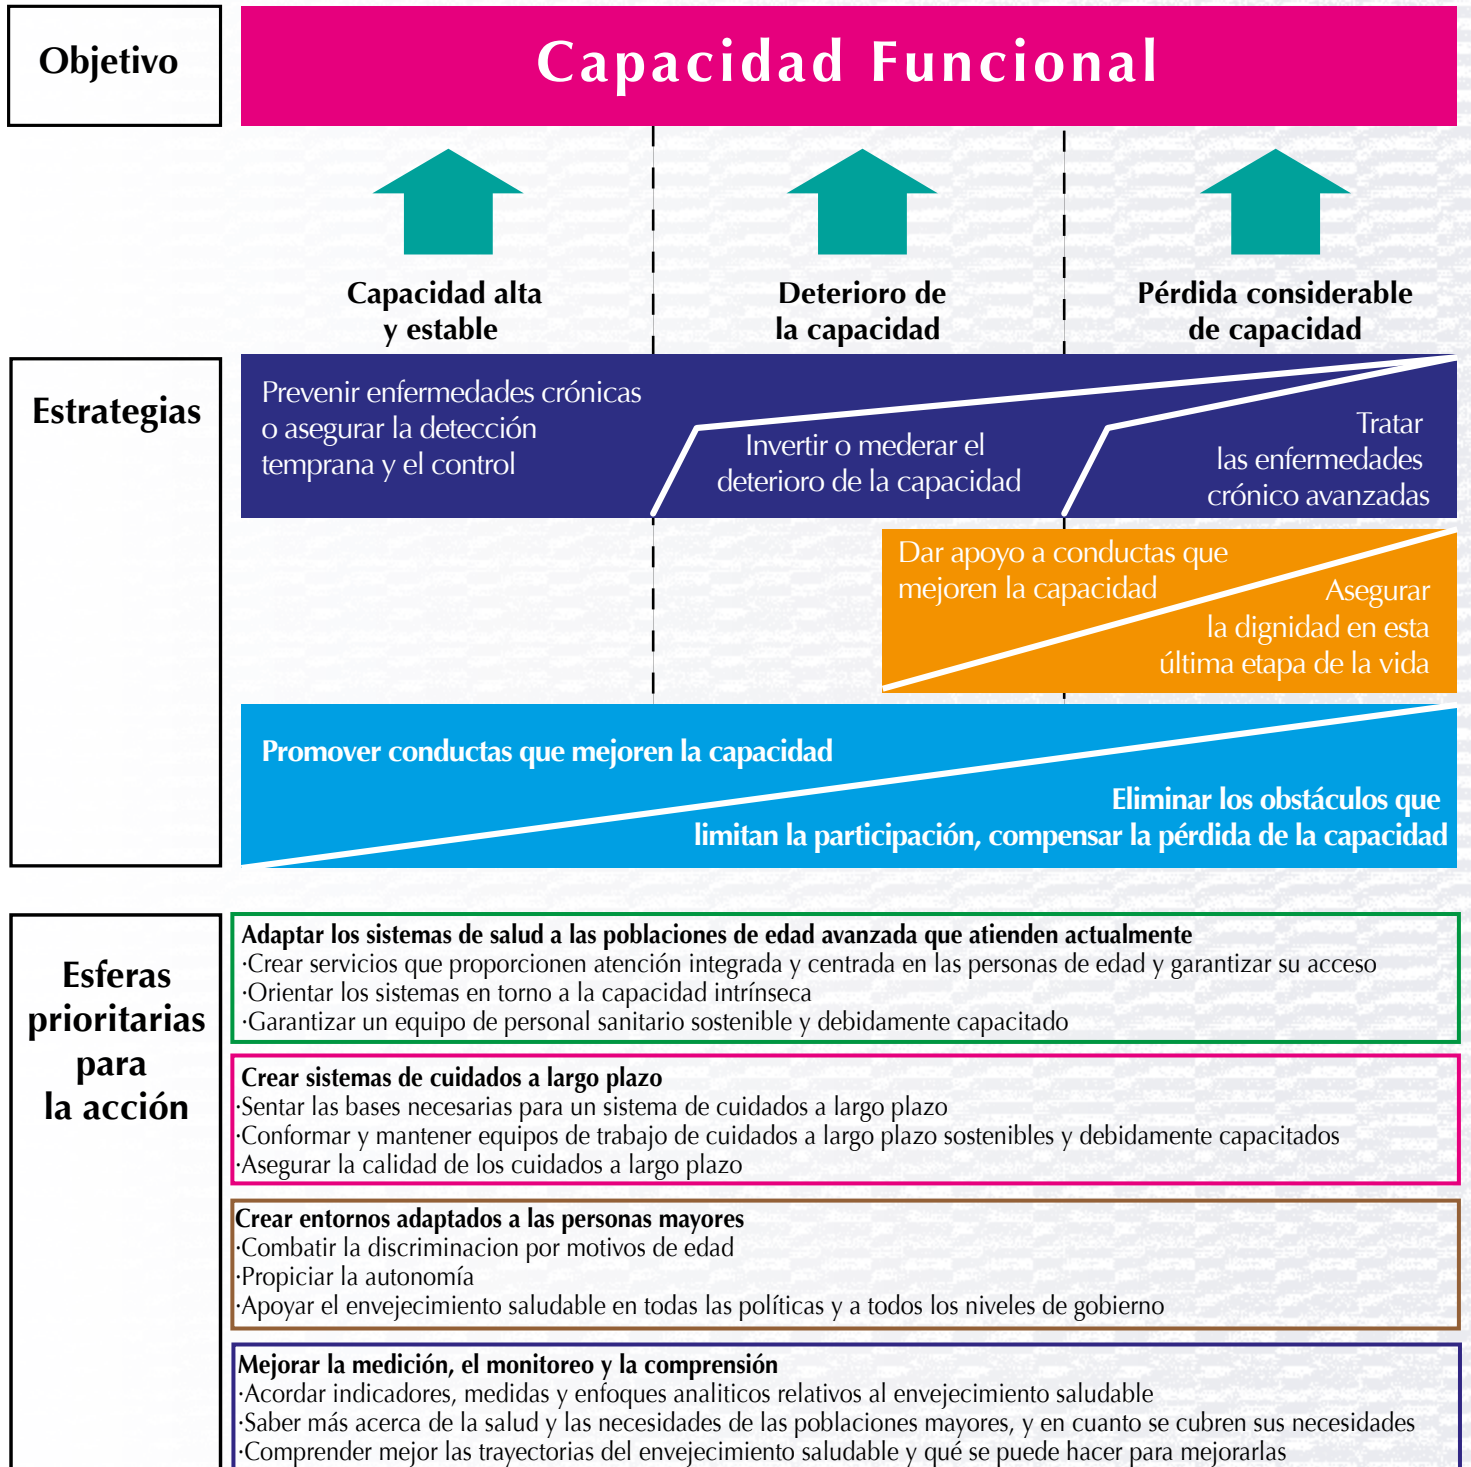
Objetivo

Capacidad Funcional

Capacidad alta y estable

Deterioro de la capacidad

Pérdida considerable de capacidad

Estrategias

Prevenir enfermedades crónicas o asegurar la detección temprana y el control

Invertir o mederar el deterioro de la capacidad

Tratar las enfermedades crónico avanzadas

Dar apoyo a conductas que mejoren la capacidad

Asegurar la dignidad en esta última etapa de la vida

Promover conductas que mejoren la capacidad

Eliminar los obstáculos que limitan la participación, compensar la pérdida de la capacidad

Esferas prioritarias para la acción

Adaptar los sistemas de salud a las poblaciones de edad avanzada que atienden actualmente
·Crear servicios que proporcionen atención integrada y centrada en las personas de edad y garantizar su acceso
·Orientar los sistemas en torno a la capacidad intrínseca
·Garantizar un equipo de personal sanitario sostenible y debidamente capacitado

Crear sistemas de cuidados a largo plazo
·Sentar las bases necesarias para un sistema de cuidados a largo plazo
·Conformar y mantener equipos de trabajo de cuidados a largo plazo sostenibles y debidamente capacitados
·Asegurar la calidad de los cuidados a largo plazo

Crear entornos adaptados a las personas mayores
·Combatir la discriminacion por motivos de edad
·Propiciar la autonomía
·Apoyar el envejecimiento saludable en todas las políticas y a todos los niveles de gobierno

Mejorar la medición, el monitoreo y la comprensión
·Acordar indicadores, medidas y enfoques analiticos relativos al envejecimiento saludable
·Saber más acerca de la salud y las necesidades de las poblaciones mayores, y en cuanto se cubren sus necesidades
·Comprender mejor las trayectorias del envejecimiento saludable y qué se puede hacer para mejorarlas